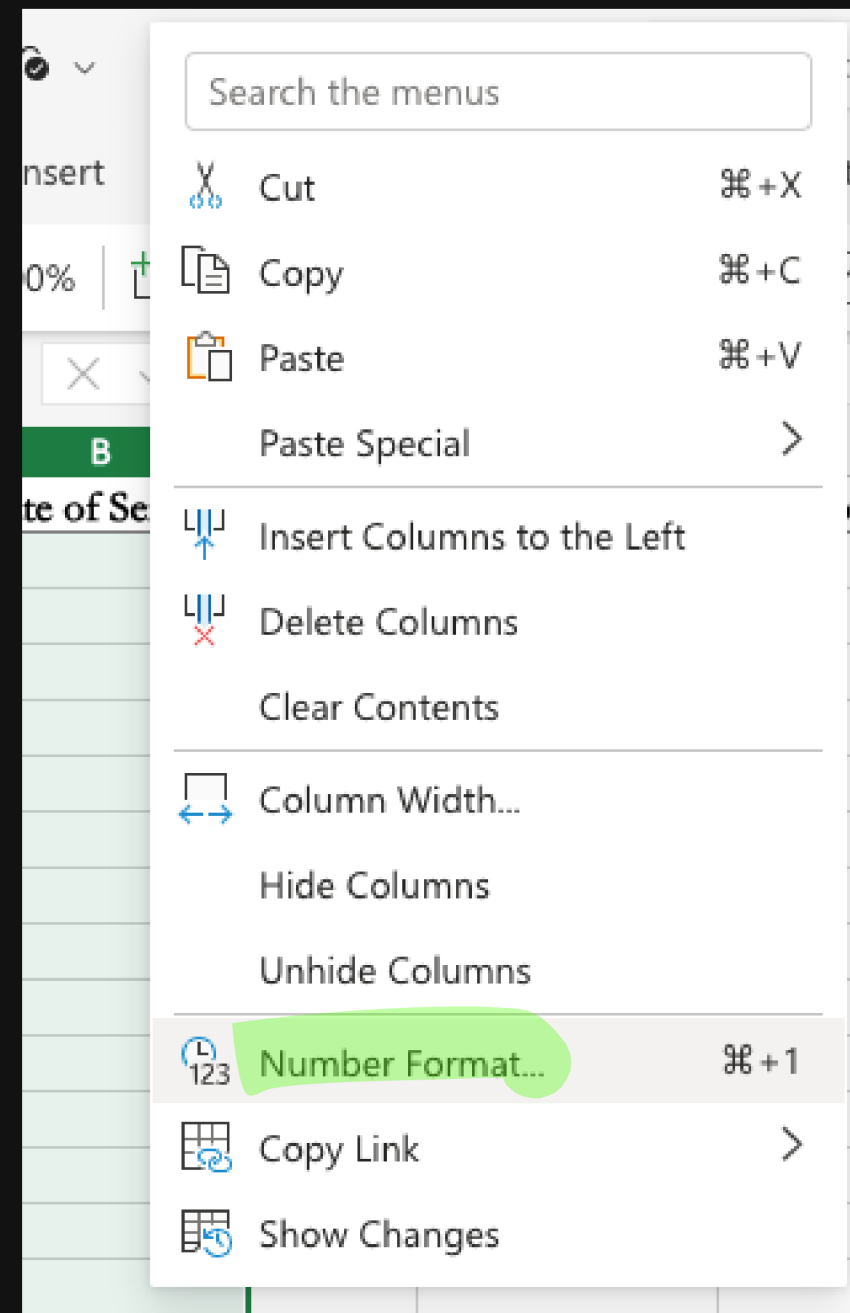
nsert

0%

B

te of Se

Search the menus

Cut ⌘+X

Copy ⌘+C

Paste ⌘+V

Paste Special

Insert Columns to the Left

Delete Columns

Clear Contents

Column Width...

Hide Columns

Unhide Columns

123 Number Format... ⌘+1

Copy Link

Show Changes